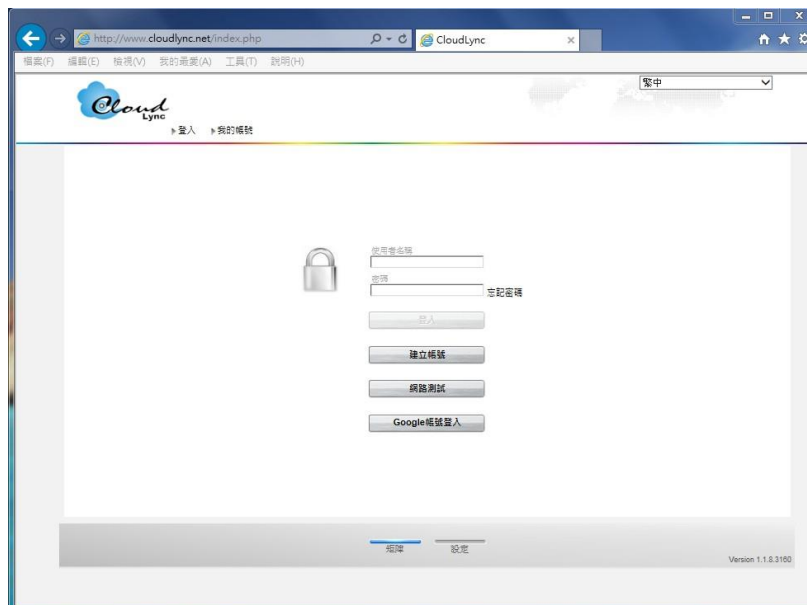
http://www.cloudlync.net/index.php
CloudLync

檔案(F) 編輯(E) 檢視(V) 我的最愛(A) 工具(T) 說明(H)

繁中

Cloud Lync

▸登入 ▸我的帳號

使用者名稱

密碼

忘記密碼

登入

建立帳號

網路測試

Google帳號登入

矩陣 設定

Version 1.1.8.3160